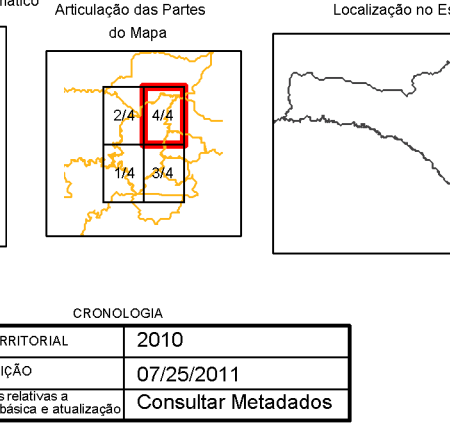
mático

Articulação das Partes do Mapa

2/4
4/4
1/4
3/4

Localização no Es

CRONOLOGIA

| RRITORIAL | 2010 |
|---|---|
| IÇÃO | 07/25/2011 |
| s relativas a básica e atualização | Consultar Metadados |